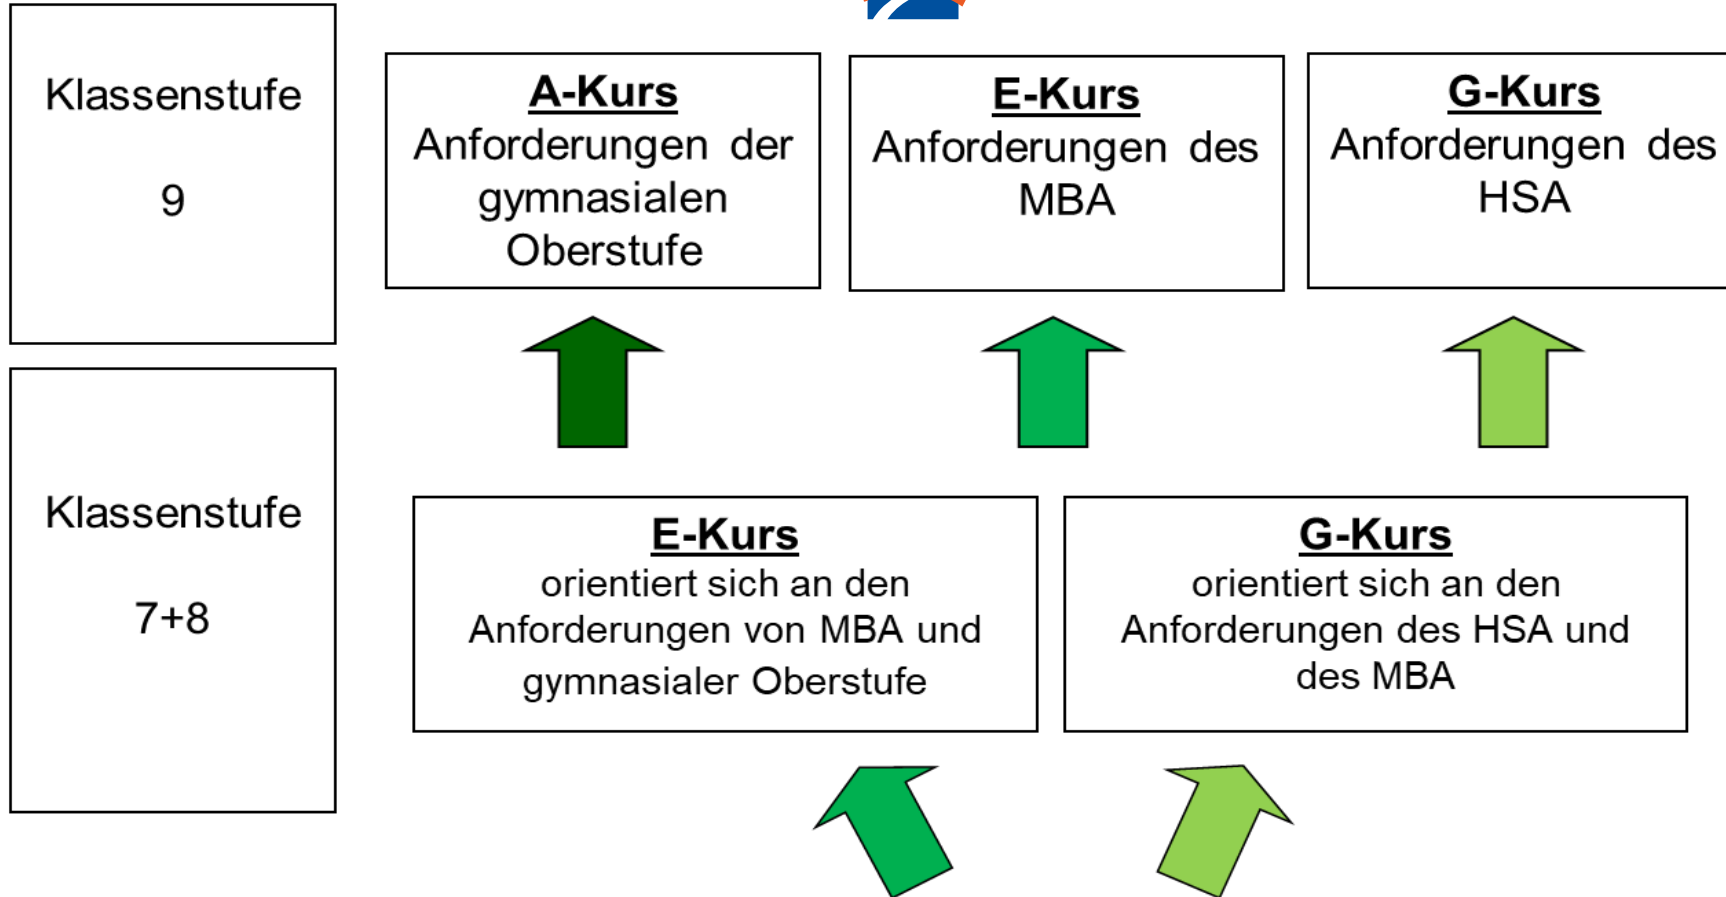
Klassenstufe

9

**A-Kurs**
Anforderungen der gymnasialen Oberstufe

**E-Kurs**
Anforderungen des MBA

**G-Kurs**
Anforderungen des HSA

Klassenstufe

7+8

**E-Kurs**
orientiert sich an den Anforderungen von MBA und gymnasialer Oberstufe

**G-Kurs**
orientiert sich an den Anforderungen des HSA und des MBA